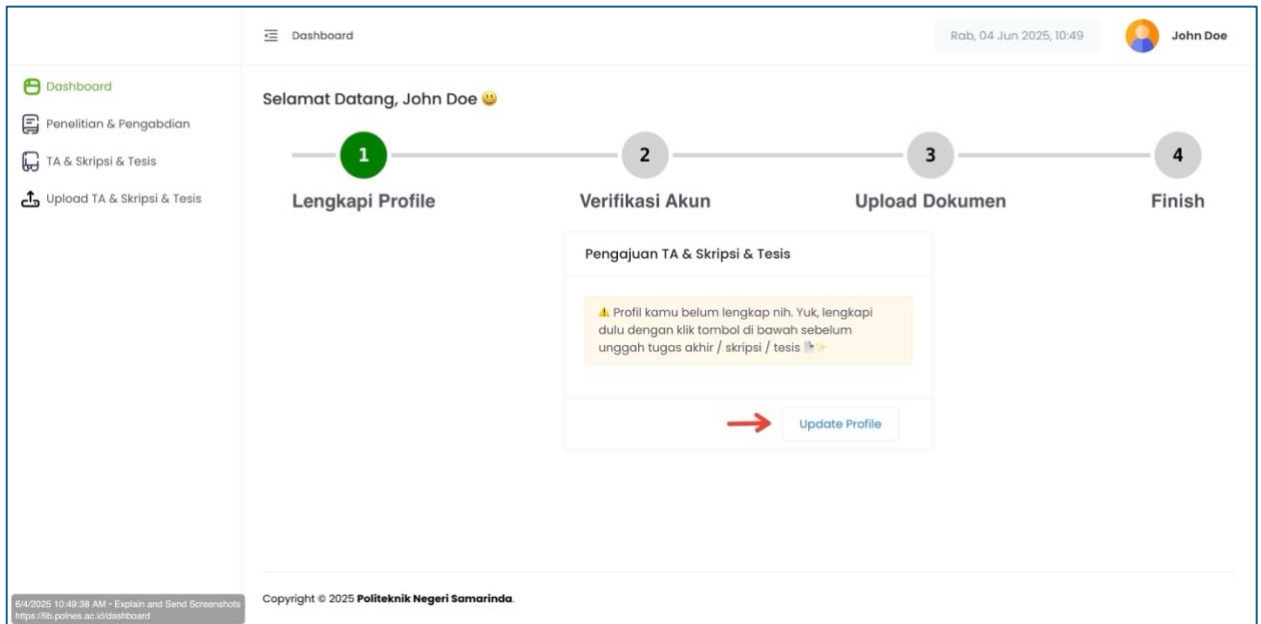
Dashboard

Rab, 04 Jun 2025, 10:49

John Doe

Dashboard
Penelitian & Pengabdian
TA & Skripsi & Tesis
Upload TA & Skripsi & Tesis

Selamat Datang, John Doe 😃

1 Lengkapi Profile
2 Verifikasi Akun
3 Upload Dokumen
4 Finish

Pengajuan TA & Skripsi & Tesis

⚠ Profil kamu belum lengkap nih. Yuk, lengkapi dulu dengan klik tombol di bawah sebelum unggah tugas akhir / skripsi / tesis 📄✨

Update Profile

Copyright © 2025 Politeknik Negeri Samarinda.

6/4/2025 10:49:38 AM • Explain and Send Screenshots
https://lib.polnes.ac.id/dashboard